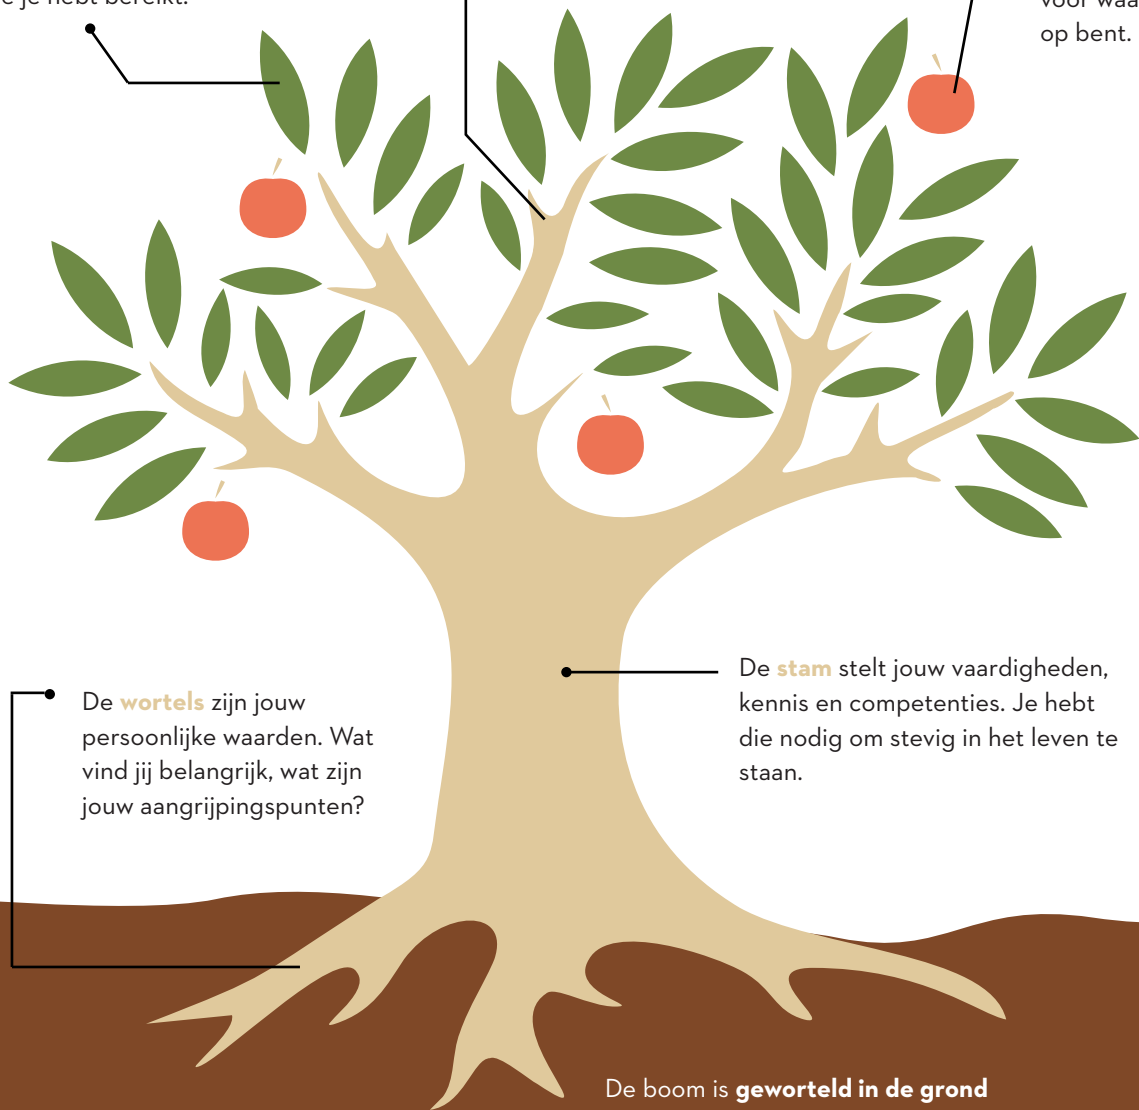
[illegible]e je hebt bereikt.

voor waa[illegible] op bent.

De wortels zijn jouw persoonlijke waarden. Wat vind jij belangrijk, wat zijn jouw aangrijpingspunten?

De stam stelt jouw vaardigheden, kennis en competenties. Je hebt die nodig om stevig in het leven te staan.

De boom is geworteld in de grond